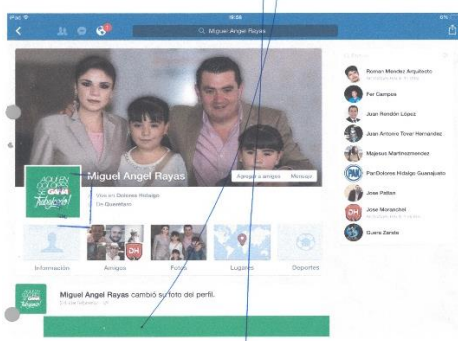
iPad
Miguel Angel Rayas

AQUI EN DOLORES GANA Tabajando!
Miguel Angel Rayas
Vive en Dolores Hidalgo
De Querétaro
Agregar a amigos
Mensaje

Información
Amigos
Fotos
Lugares
Deportes

Miguel Angel Rayas cambió su foto del perfil.

Roman Mendez Arquilleta
Fer Campos
Juan Rendón López
Juan Antonio Tovar Hernandez
Majesus Martinezmendez
PanDolores Hidalgo Guanajuato
Jose Patlan
Jose Monarchel
Guera Zarate